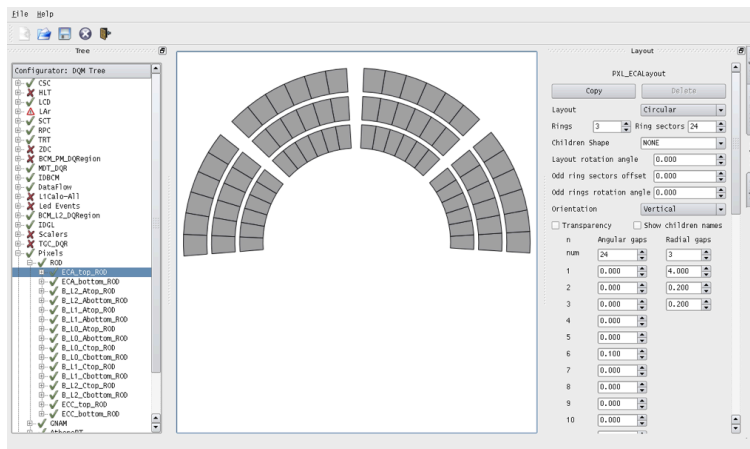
File Help

Tree

Configurator: DQM Tree
CSC
HLT
LCD
LAr
SCT
RPC
TRT
ZDC
BCM_PM_DQRegion
MDT_DQR
IDBCM
DataFlow
L1Calo-All
Led Events
BCM_L2_DQRegion
IDGL
Scalers
TGC_DQR
Pixels
ROD
ECA_top_ROD
ECA_bottom_ROD
B_L2_Atop_ROD
B_L2_Abottom_ROD
B_L1_Atop_ROD
B_L1_Abottom_ROD
B_L0_Atop_ROD
B_L0_Abottom_ROD
B_L0_Ctop_ROD
B_L0_Cbottom_ROD
B_L1_Ctop_ROD
B_L1_Cbottom_ROD
B_L2_Ctop_ROD
B_L2_Cbottom_ROD
ECC_top_ROD
ECC_bottom_ROD
CNAM
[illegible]

Layout

PXL_ECALayout

Copy | Delete

Layout | Circular
Rings | 3 | Ring sectors | 24
Children Shape | NONE
Layout rotation angle | 0.000
Odd ring sectors offset | 0.000
Odd rings rotation angle | 0.000
Orientation | Vertical
Transparency | Show children names

| n | Angular gaps | Radial gaps |
|---|---|---|
| num | 24 | 3 |
| 1 | 0.000 | 4.000 |
| 2 | 0.000 | 0.200 |
| 3 | 0.000 | 0.200 |
| 4 | 0.000 | |
| 5 | 0.000 | |
| 6 | 0.100 | |
| 7 | 0.000 | |
| 8 | 0.000 | |
| 9 | 0.000 | |
| 10 | 0.000 | |